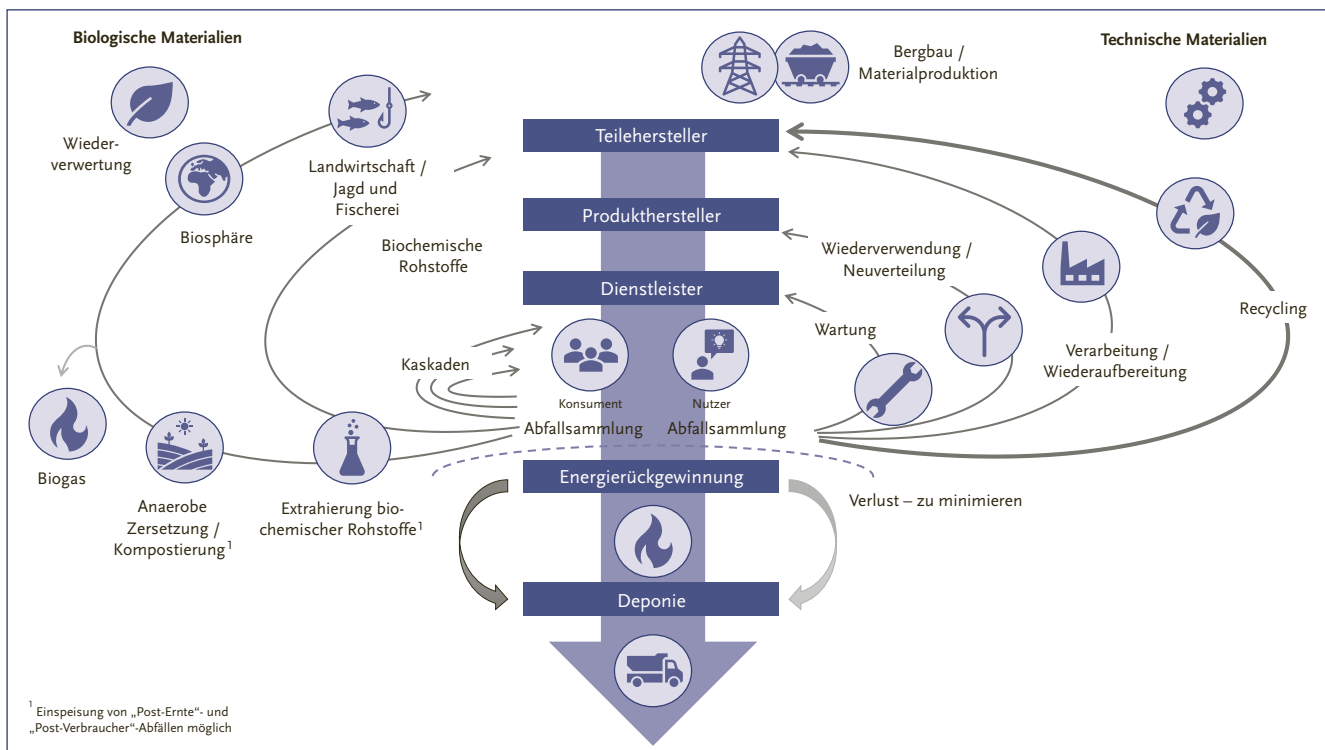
Biologische Materialien

Technische Materialien

Bergbau / Materialproduktion

Wiederverwertung

Biosphäre

Landwirtschaft / Jagd und Fischerei

Biochemische Rohstoffe

Teilehersteller

Produkthersteller

Dienstleister

Wiederverwendung / Neuverteilung

Wartung

Verarbeitung / Wiederaufbereitung

Recycling

Kaskaden

Konsument

Nutzer

Abfallsammlung

Abfallsammlung

Biogas

Anaerobe Zersetzung / Kompostierung$^1$

Extrahierung biochemischer Rohstoffe$^1$

Energierückgewinnung

Verlust – zu minimieren

Deponie

$^1$ Einspeisung von „Post-Ernte"- und „Post-Verbraucher"-Abfällen möglich